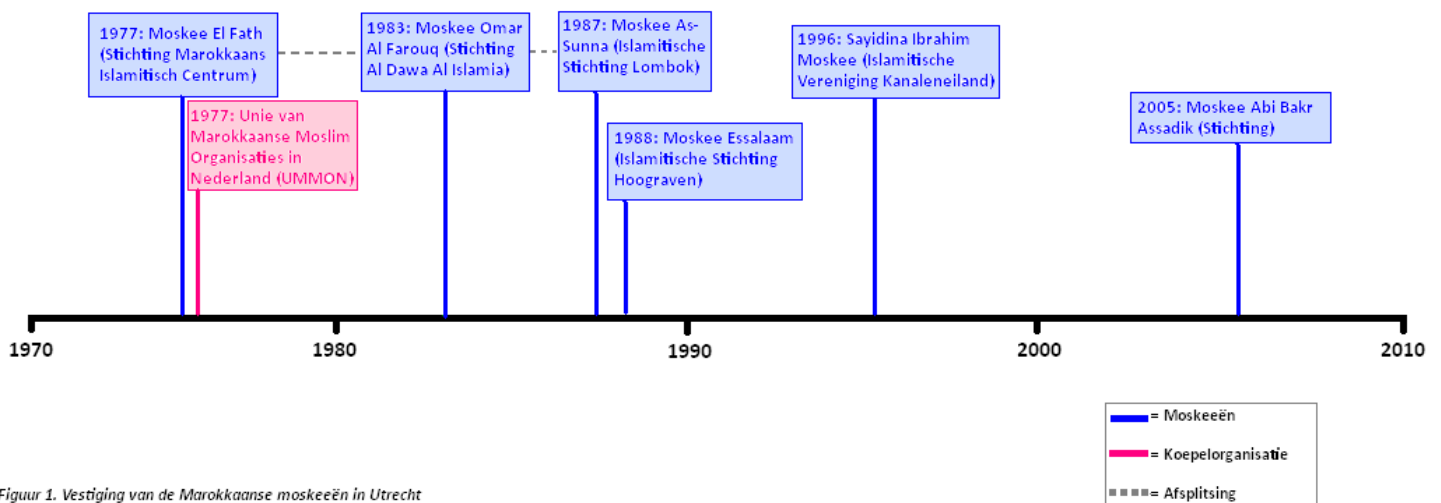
1977: Moskee El Fath (Stichting Marokkaans Islamitisch Centrum)

1977: Unie van Marokkaanse Moslim Organisaties in Nederland (UMMON)

1983: Moskee Omar Al Farouq (Stichting Al Dawa Al Islamia)

1987: Moskee As-Sunna (Islamitische Stichting Lombok)

1988: Moskee Essalaam (Islamitische Stichting Hoograven)

1996: Sayidina Ibrahim Moskee (Islamitische Vereniging Kanaleneiland)

2005: Moskee Abi Bakr Assadik (Stichting)

1970

1980

1990

2000

2010

= Moskeeën

= Koepelorganisatie

= Afsplitsing

Figuur 1. Vestiging van de Marokkaanse moskeeën in Utrecht